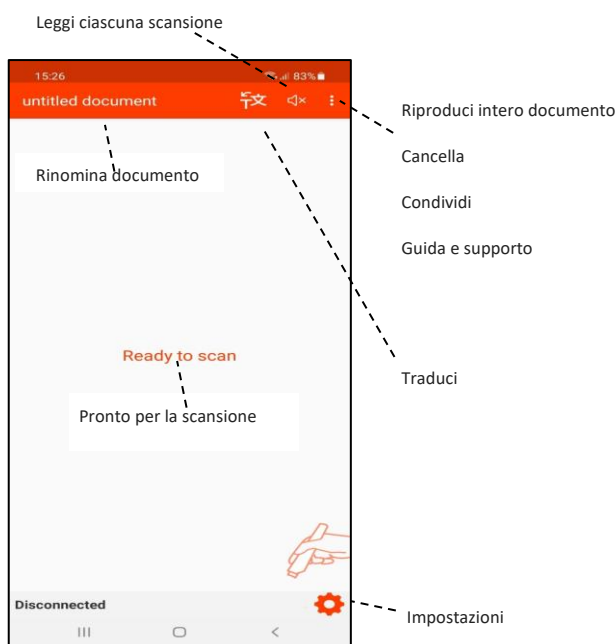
Leggi ciascuna scansione

15:26 83%

untitled document

Riproduci intero documento

Rinomina documento

Cancella

Condividi

Guida e supporto

Ready to scan

Traduci

Pronto per la scansione

Disconnected

Impostazioni